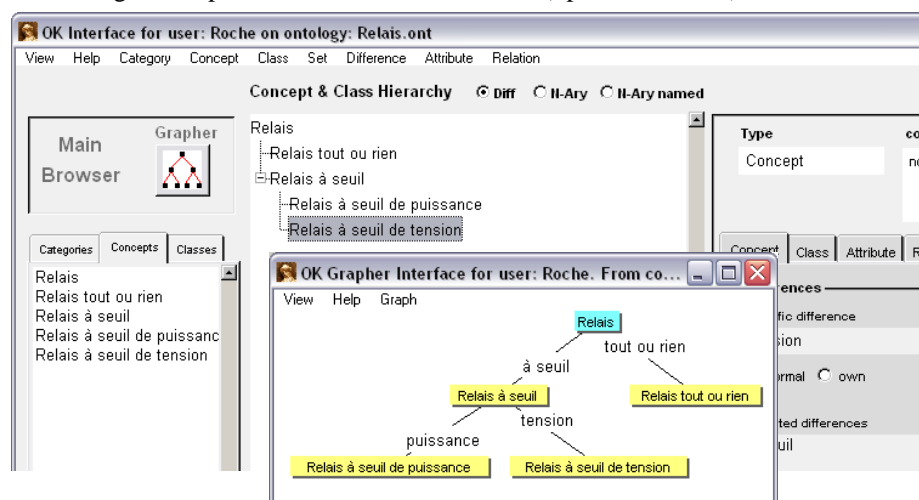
OK Interface for user: Roche on ontology: Relais.ont

View Help Category Concept Class Set Difference Attribute Relation

Concept & Class Hierarchy Diff N-Ary N-Ary named

Main Browser

Grapher

Categories Concepts Classes

Relais
Relais tout ou rien
Relais à seuil
Relais à seuil de puissanc
Relais à seuil de tension

Relais
Relais tout ou rien
Relais à seuil
Relais à seuil de puissance
Relais à seuil de tension

Type
Concept

co
no

Concept Class Attribute R

OK Grapher Interface for user: Roche. From co...

View Help Graph

Relais
tout ou rien
à seuil
Relais à seuil
Relais tout ou rien
tension
puissance
Relais à seuil de puissance
Relais à seuil de tension

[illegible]ences
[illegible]fic difference
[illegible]sion
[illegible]rmal own
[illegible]ted differences
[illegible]uil